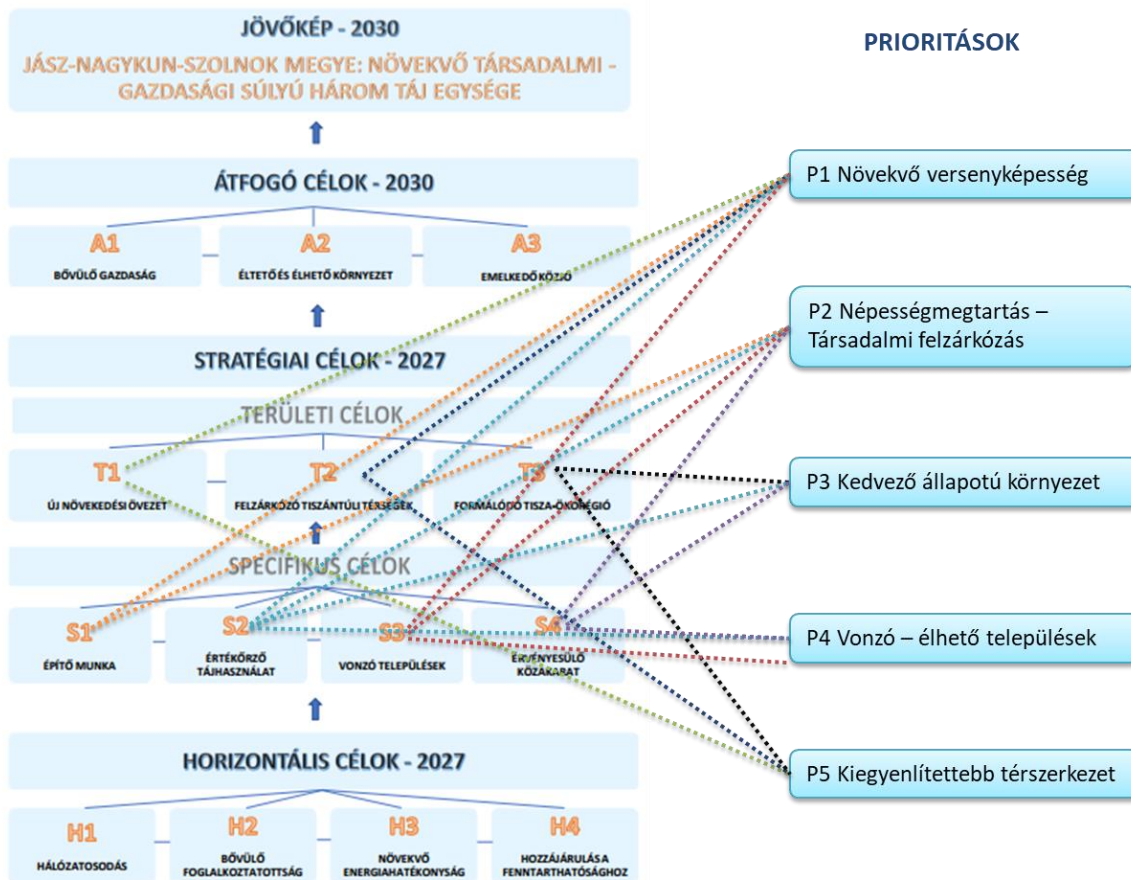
JÖVŐKÉP - 2030

JÁSZ-NAGYKUN-SZOLNOK MEGYE: NÖVEKVŐ TÁRSADALMI - GAZDASÁGI SÚLYÚ HÁROM TÁJ EGYSÉGE

ÁTFOGÓ CÉLOK - 2030

A1
BŐVÜLŐ GAZDASÁG

A2
ÉLTETŐ ÉS ÉLHETŐ KÖRNYEZET

A3
EMELKEDŐ KÖZJÓ

STRATÉGIAI CÉLOK - 2027

TERÜLETI CÉLOK

T1
ÚJ NÖVEKEDÉSI ÖVEZET

T2
FELZÁRKÓZÓ TISZÁNTÚLI TÉRSÉGEK

T3
FORMÁLÓDÓ TISZA-ÖKORÉGIÓ

SPECIFIKUS CÉLOK

S1
ÉPÍTŐ MUNKA

S2
ÉRTÉKŐRZŐ TÁJHASZNÁLAT

S3
VONZÓ TELEPÜLÉSEK

S4
ÉRVÉNYESÜLŐ KÖZAKARAT

HORIZONTÁLIS CÉLOK - 2027

H1
HÁLÓZATOSODÁS

H2
BŐVÜLŐ FOGLALKOZTATOTTSÁG

H3
NÖVEKVŐ ENERGIAHATÉKONYSÁG

H4
HOZZÁJÁRULÁS A FENNTARTHATÓSÁGHOZ

PRIORITÁSOK

P1 Növekvő versenyképesség

P2 Népességmegtartás – Társadalmi felzárkózás

P3 Kedvező állapotú környezet

P4 Vonzó – élhető települések

P5 Kiegyenlítettebb térszerkezet